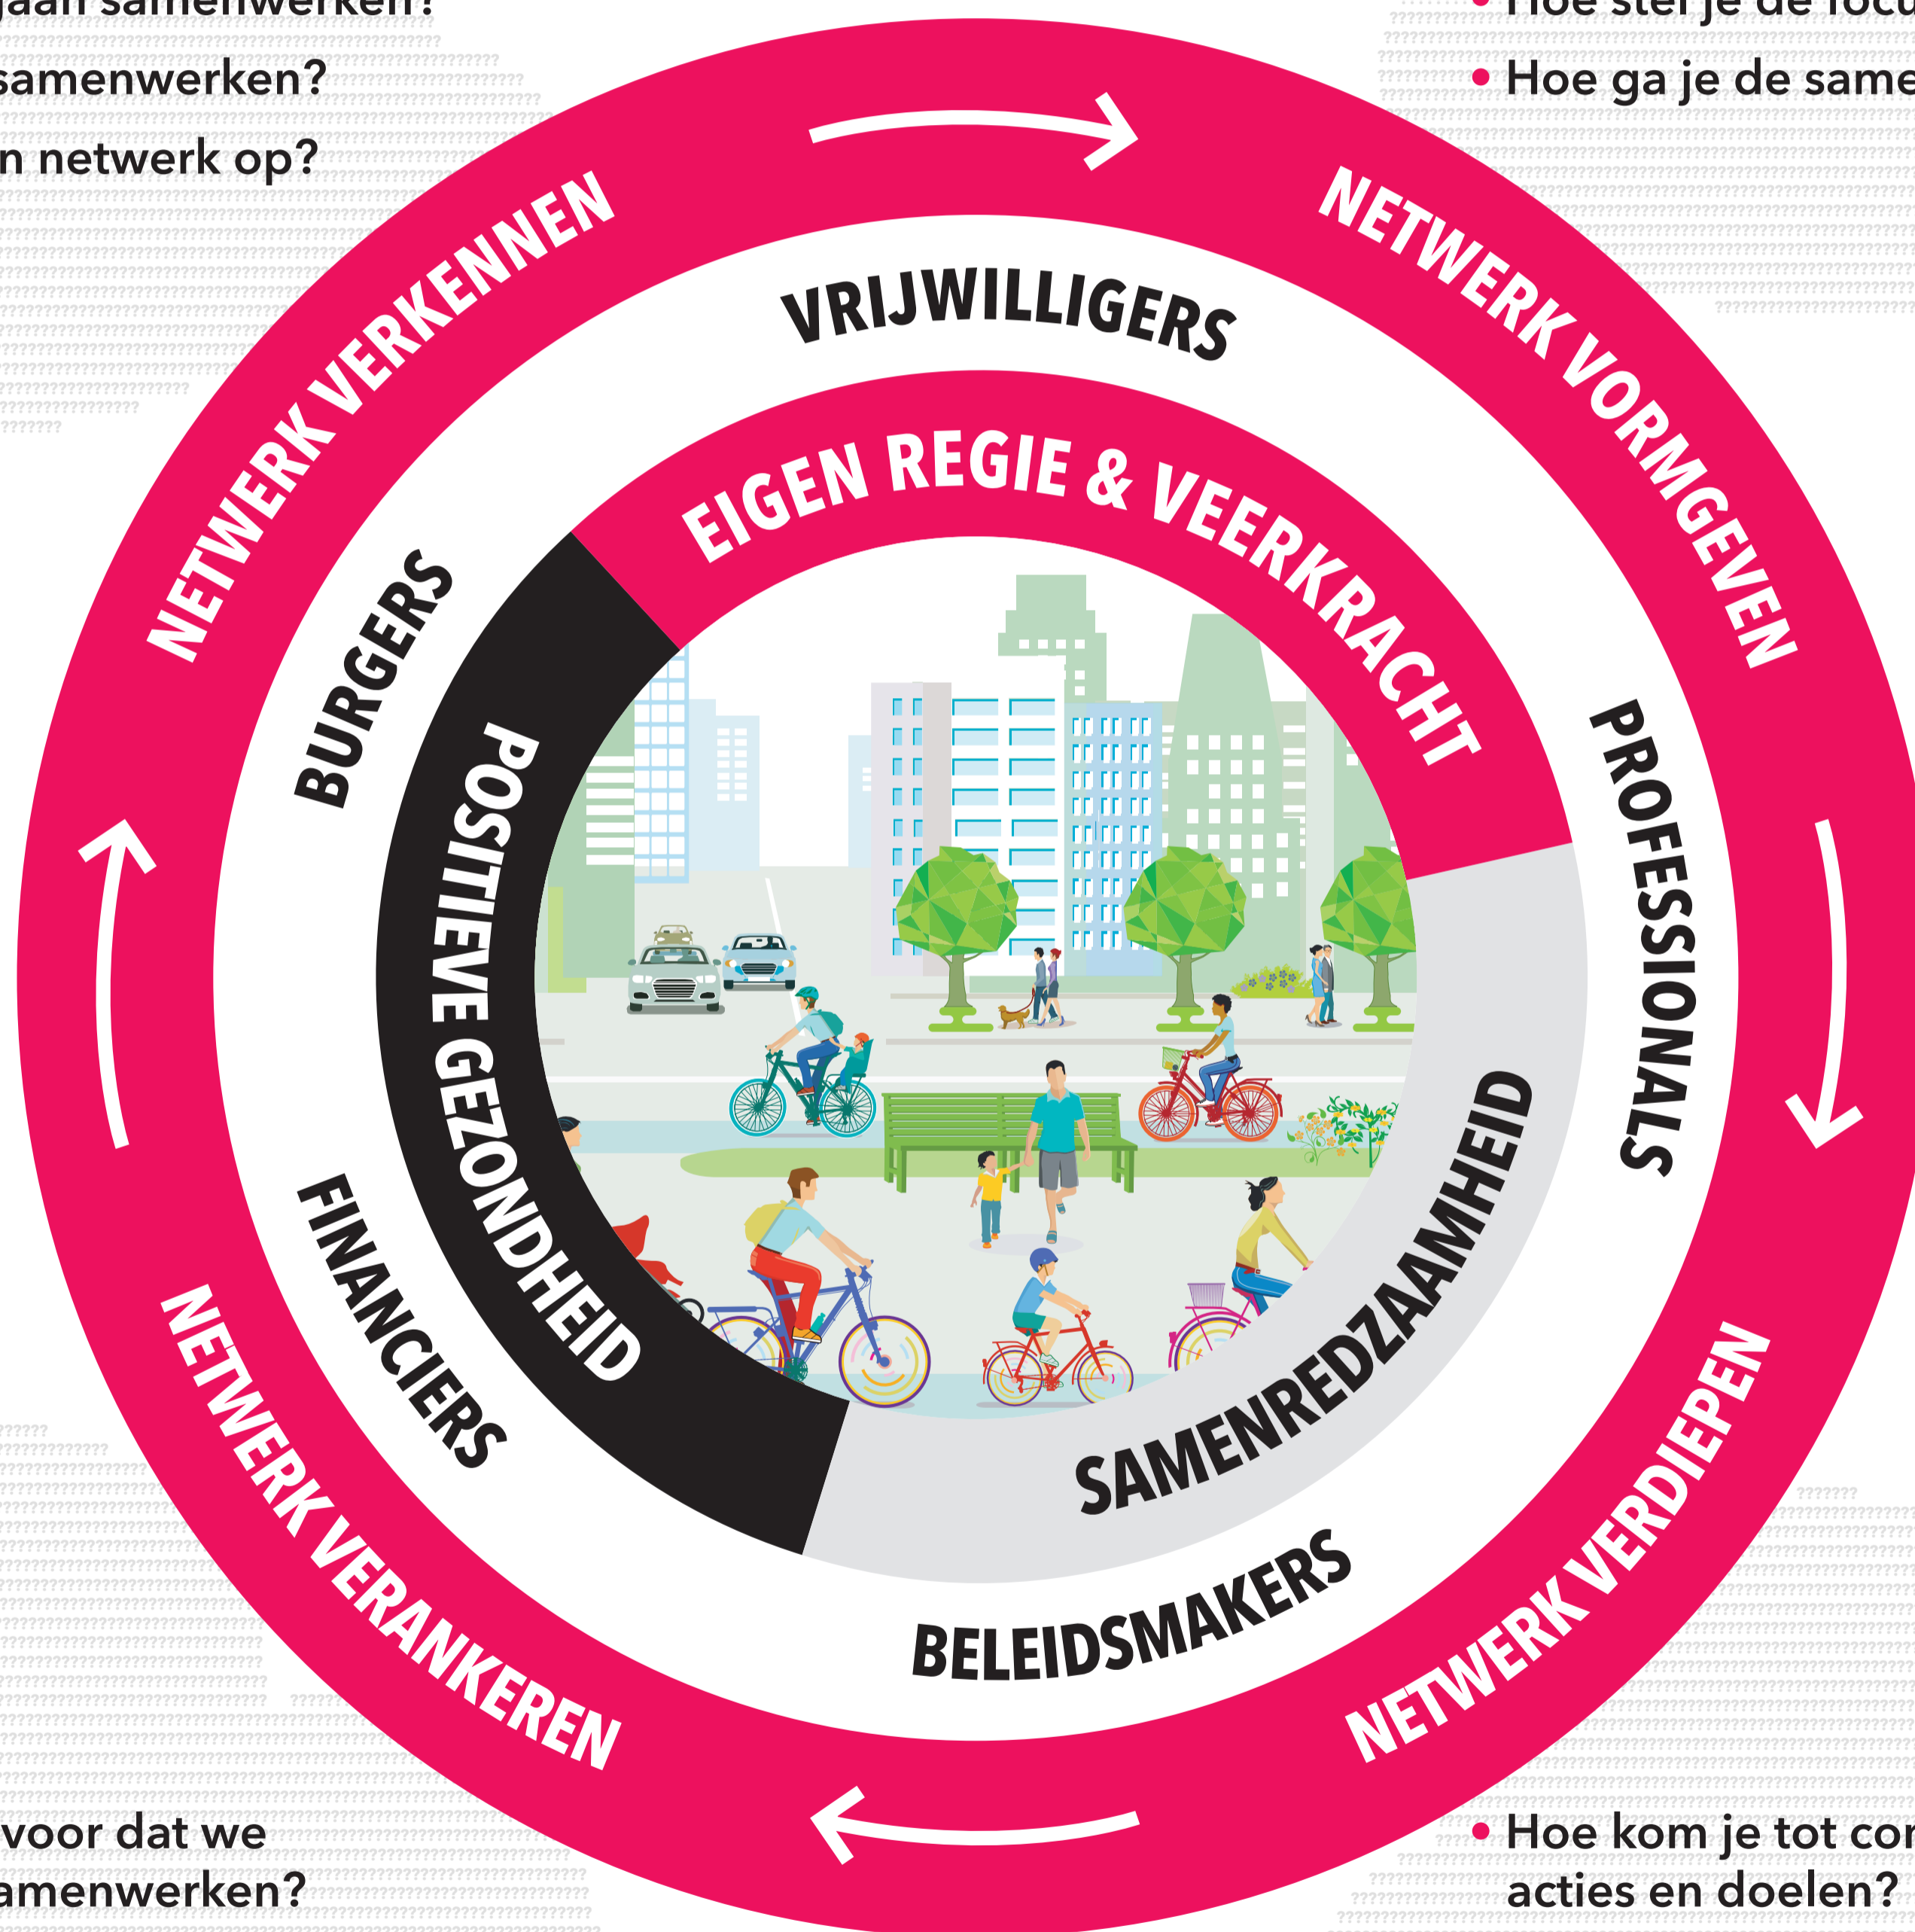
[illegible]aan samenwerken?
samenwerken?
n netwerk op?

• Hoe stel je de focu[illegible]
• Hoe ga je de same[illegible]

NETWERK VERKENNEN

NETWERK VORMGEVEN

VRIJWILLIGERS

EIGEN REGIE & VEERKRACHT

BURGERS

PROFESSIONALS

POSITIEVE GEZONDHEID

SAMENREDZAAMHEID

FINANCIERS

BELEIDSMAKERS

NETWERK VERANKEREN

NETWERK VERDIEPEN

voor dat we
amenwerken?

• Hoe kom je tot co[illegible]
acties en doelen?